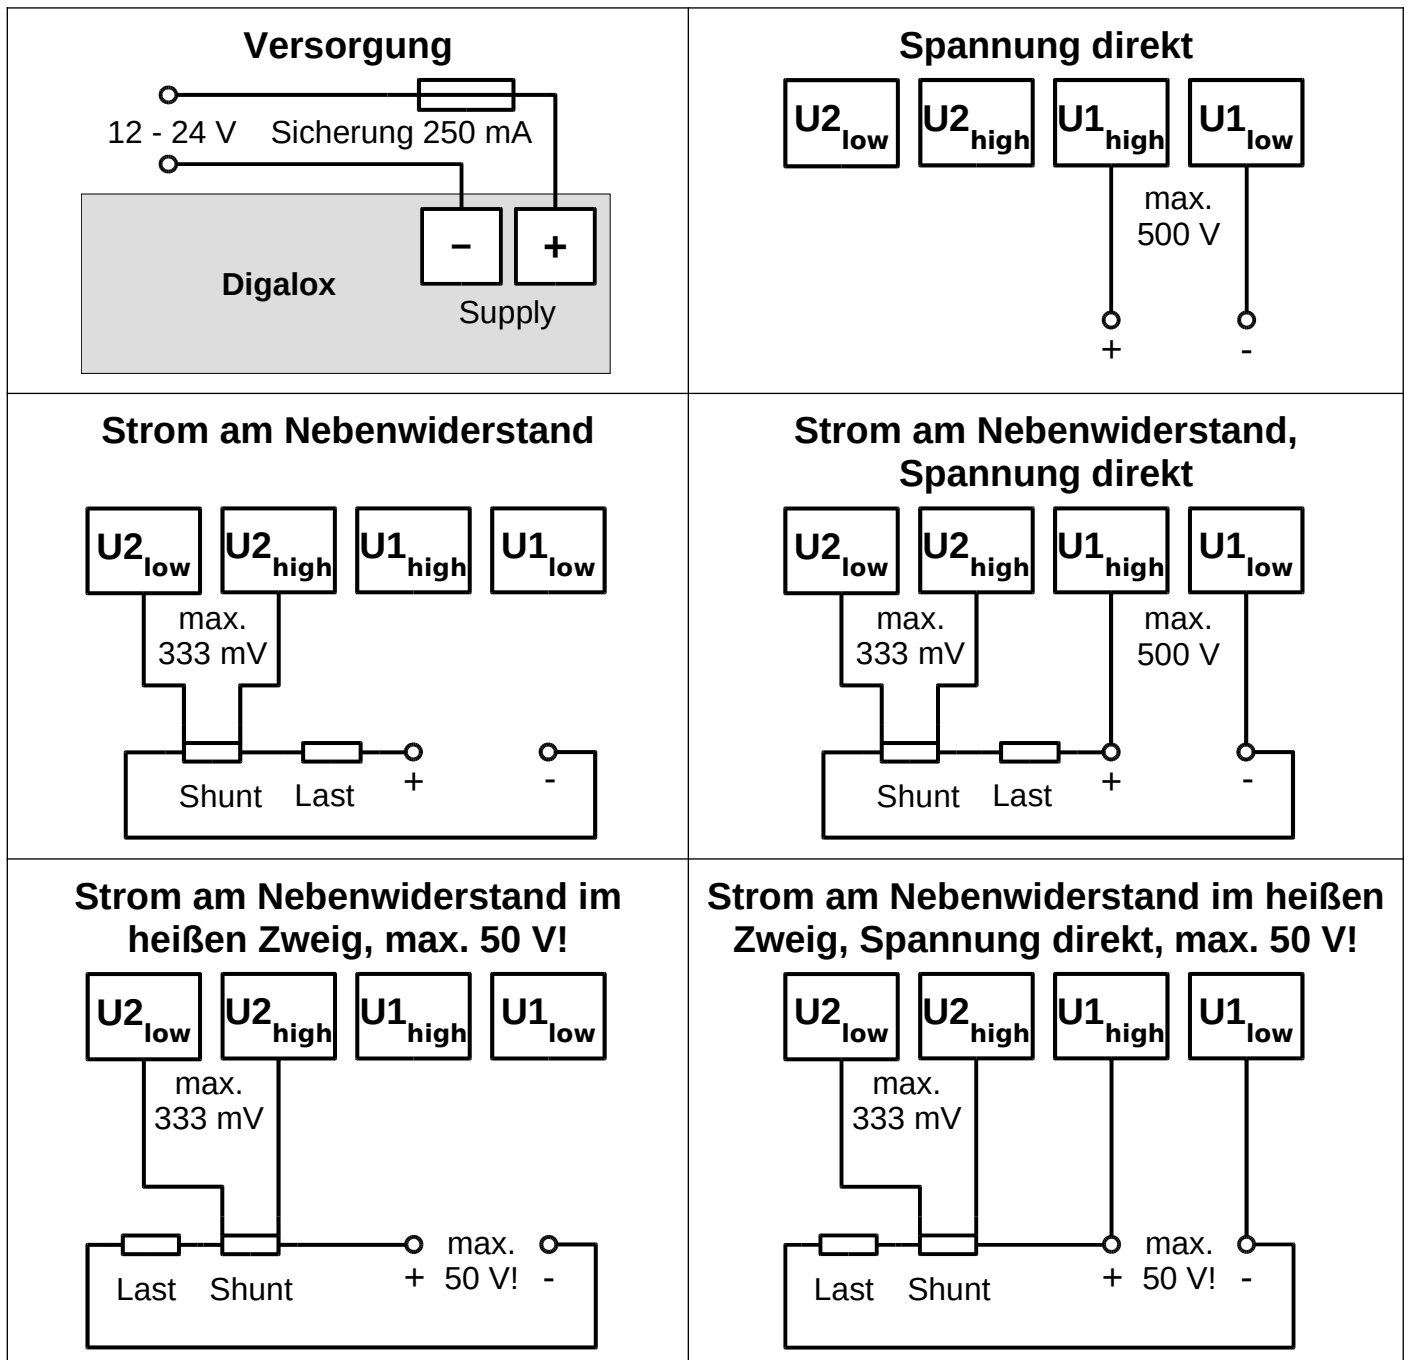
Versorgung

12 - 24 V Sicherung 250 mA

Digalox

– +

Supply

Spannung direkt

$U2_{low}$ $U2_{high}$ $U1_{high}$ $U1_{low}$

max. 500 V

+ -

Strom am Nebenwiderstand

$U2_{low}$ $U2_{high}$ $U1_{high}$ $U1_{low}$

max. 333 mV

Shunt Last + -

Strom am Nebenwiderstand, Spannung direkt

$U2_{low}$ $U2_{high}$ $U1_{high}$ $U1_{low}$

max. 333 mV

max. 500 V

Shunt Last + -

Strom am Nebenwiderstand im heißen Zweig, max. 50 V!

$U2_{low}$ $U2_{high}$ $U1_{high}$ $U1_{low}$

max. 333 mV

Last Shunt + max. 50 V! -

Strom am Nebenwiderstand im heißen Zweig, Spannung direkt, max. 50 V!

$U2_{low}$ $U2_{high}$ $U1_{high}$ $U1_{low}$

max. 333 mV

Last Shunt + max. 50 V! -